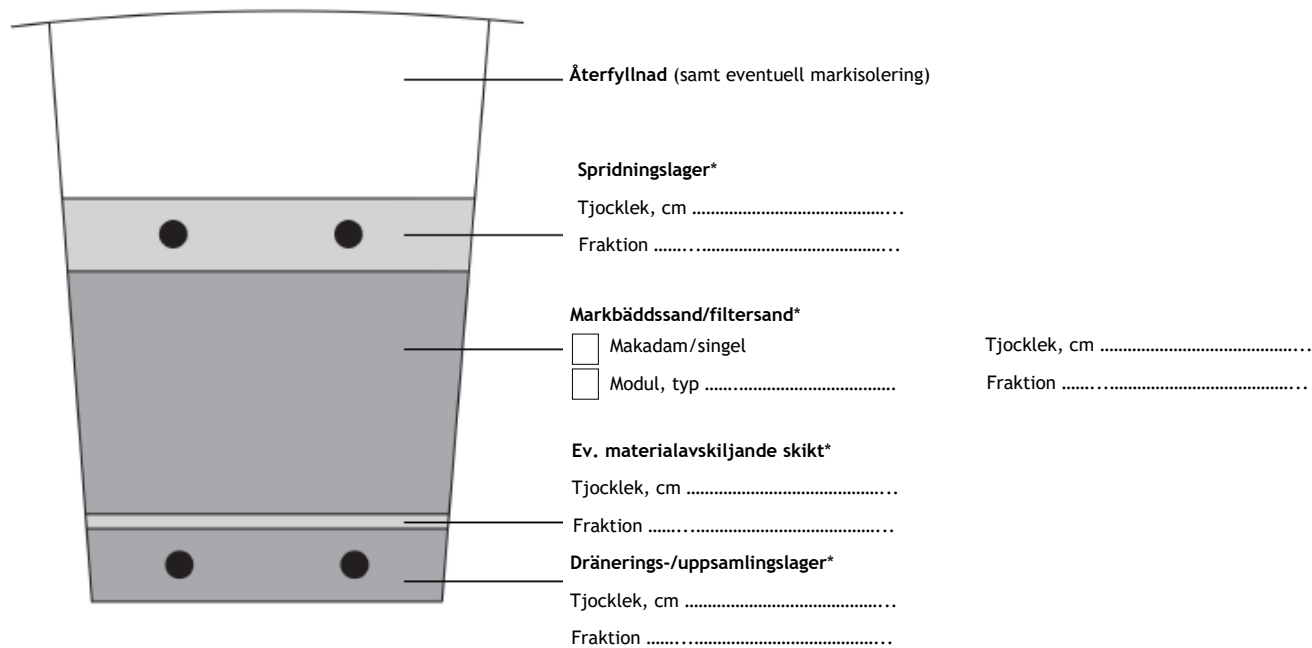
**Återfyllnad** (samt eventuell markisolering)

**Spridningslager***

Tjocklek, cm …………………………………...

Fraktion ……...………………………………...

**Markbäddssand/filtersand***

Makadam/singel

Modul, typ ……..…………………………….

Tjocklek, cm …………………………………...

Fraktion ……...………………………………...

**Ev. materialavskiljande skikt***

Tjocklek, cm …………………………………...

Fraktion ……...………………………………...

**Dränerings-/uppsamlingslager***

Tjocklek, cm …………………………………...

Fraktion ……...………………………………...